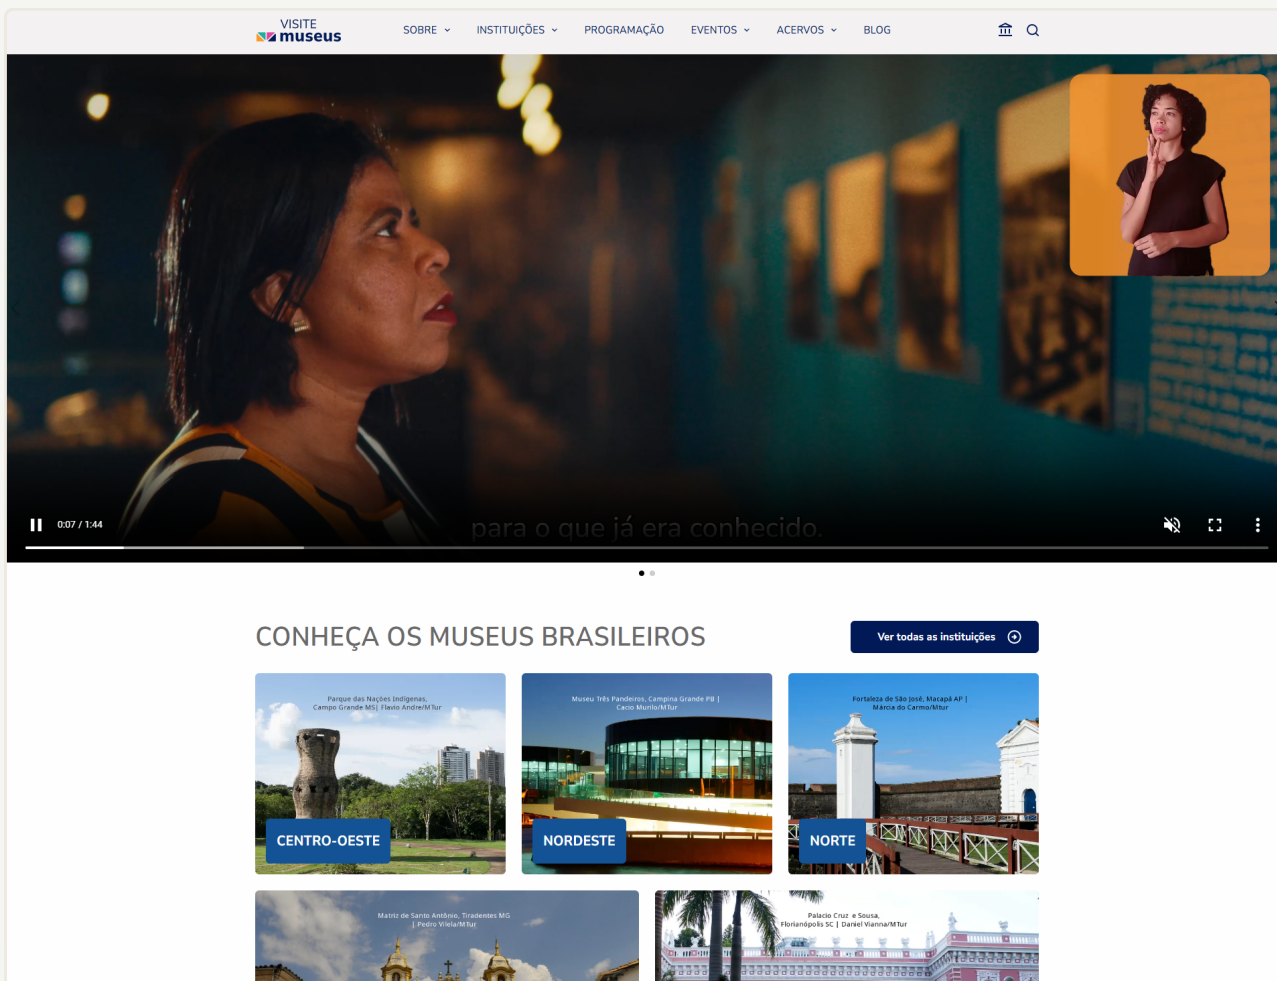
VISITE museus

SOBRE INSTITUIÇÕES PROGRAMAÇÃO EVENTOS ACERVOS BLOG

0:07 / 1:44

para o que já era conhecido.

CONHEÇA OS MUSEUS BRASILEIROS

Ver todas as instituições

Parque das Nações Indígenas, Campo Grande MS| Flavio Andre/MTur

CENTRO-OESTE

Museu Três Pandeiros, Campina Grande PB | Cacio Murilo/MTur

NORDESTE

Fortaleza de São José, Macapá AP | Marcia do Carmo/Mtur

NORTE

Matriz de Santo Antônio, Tiradentes MG | Pedro Vilela/MTur

Palacio Cruz e Sousa, Florianópolis SC | Daniel Vianna/MTur